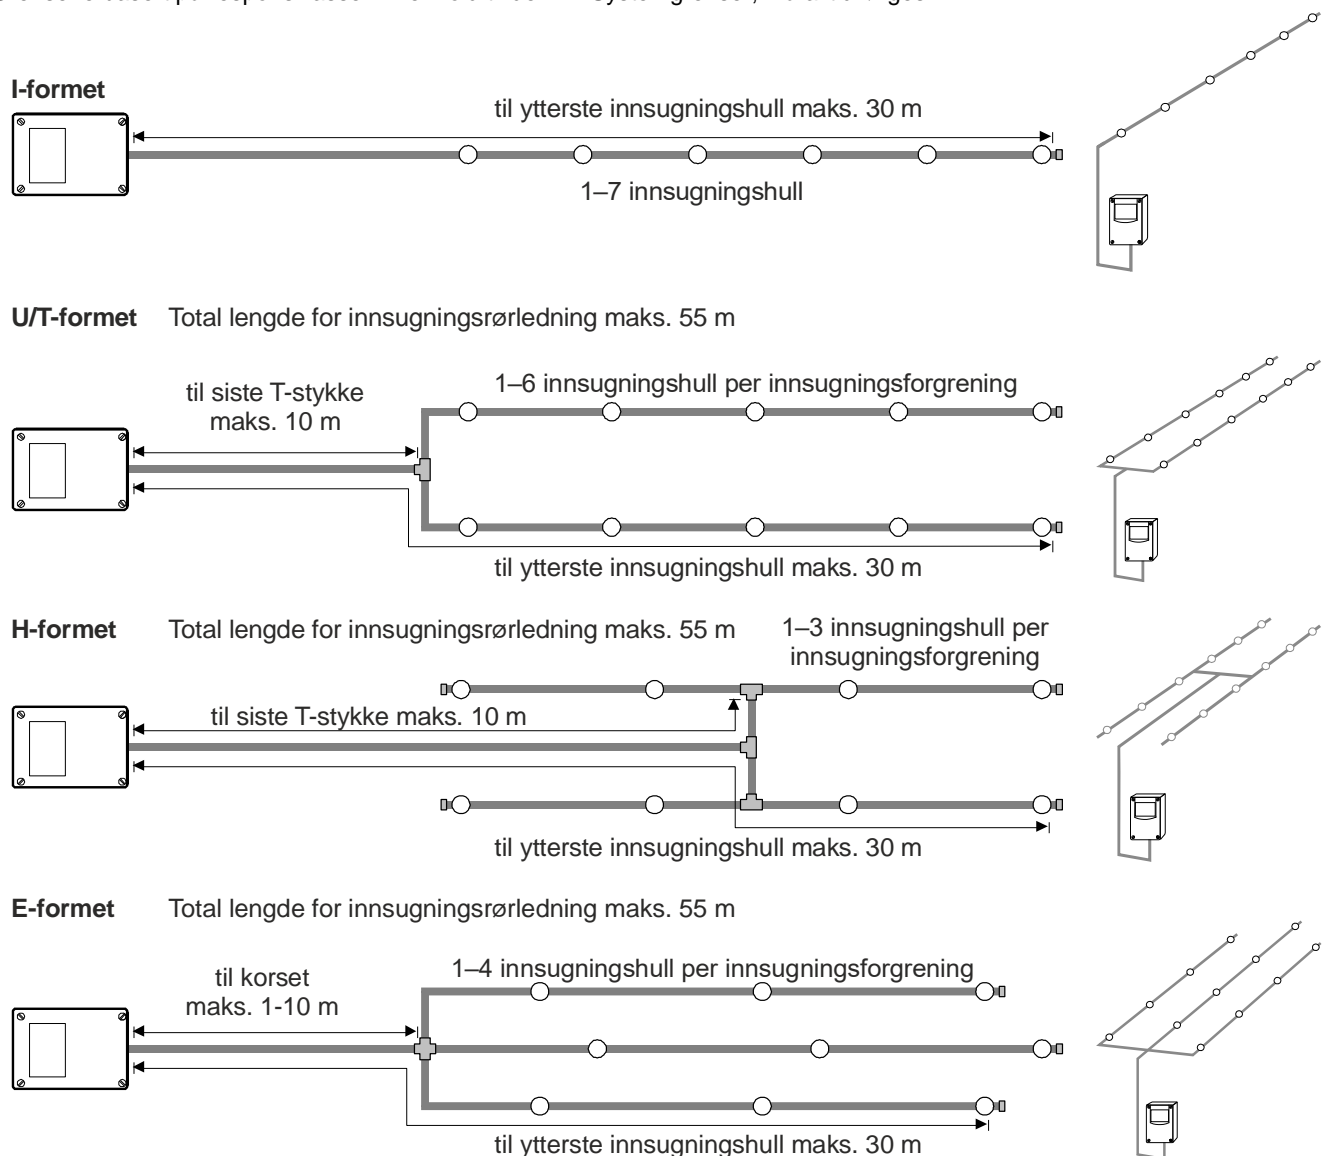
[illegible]

I-formet

til ytterste innsugningshull maks. 30 m

1–7 innsugningshull

U/T-formet Total lengde for innsugningsrørledning maks. 55 m

til siste T-stykke maks. 10 m

1–6 innsugningshull per innsugningsforgrening

til ytterste innsugningshull maks. 30 m

H-formet Total lengde for innsugningsrørledning maks. 55 m

1–3 innsugningshull per innsugningsforgrening

til siste T-stykke maks. 10 m

til ytterste innsugningshull maks. 30 m

E-formet Total lengde for innsugningsrørledning maks. 55 m

til korset maks. 1-10 m

1–4 innsugningshull per innsugningsforgrening

til ytterste innsugningshull maks. 30 m